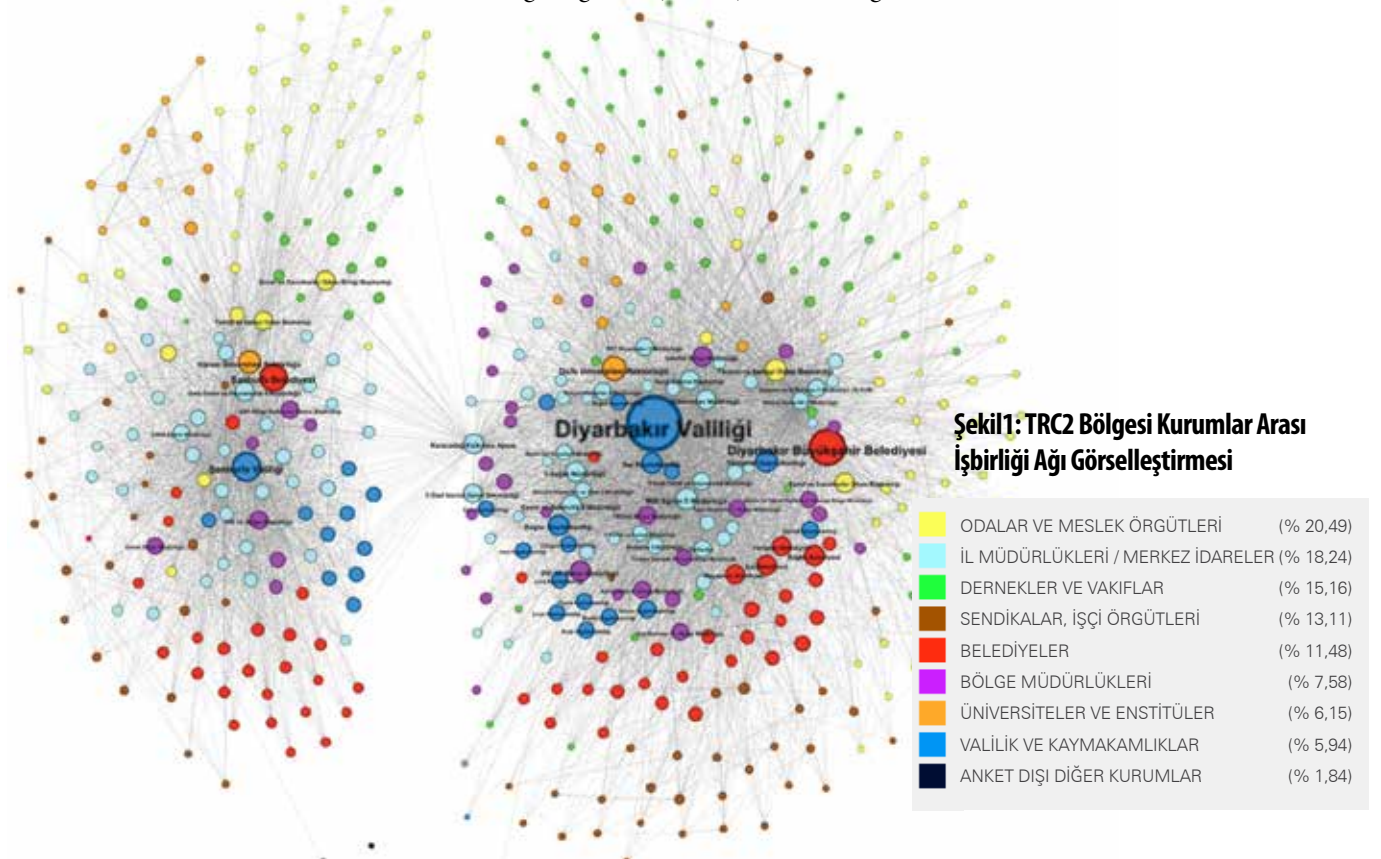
Diyarbakır Valiliği

Diyarbakır Büyükşehir Belediyesi

Şanlıurfa Valiliği

Şekil1: TRC2 Bölgesi Kurumlar Arası İşbirliği Ağı Görselleştirmesi

| | |
|---|---|
| ODALAR VE MESLEK ÖRGÜTLERİ | (% 20,49) |
| İL MÜDÜRLÜKLERİ / MERKEZ İDARELER | (% 18,24) |
| DERNEKLER VE VAKIFLAR | (% 15,16) |
| SENDİKALAR, İŞÇİ ÖRGÜTLERİ | (% 13,11) |
| BELEDİYELER | (% 11,48) |
| BÖLGE MÜDÜRLÜKLERİ | (% 7,58) |
| ÜNİVERSİTELER VE ENSTİTÜLER | (% 6,15) |
| VALİLİK VE KAYMAKAMLIKLAR | (% 5,94) |
| ANKET DIŞI DİĞER KURUMLAR | (% 1,84) |